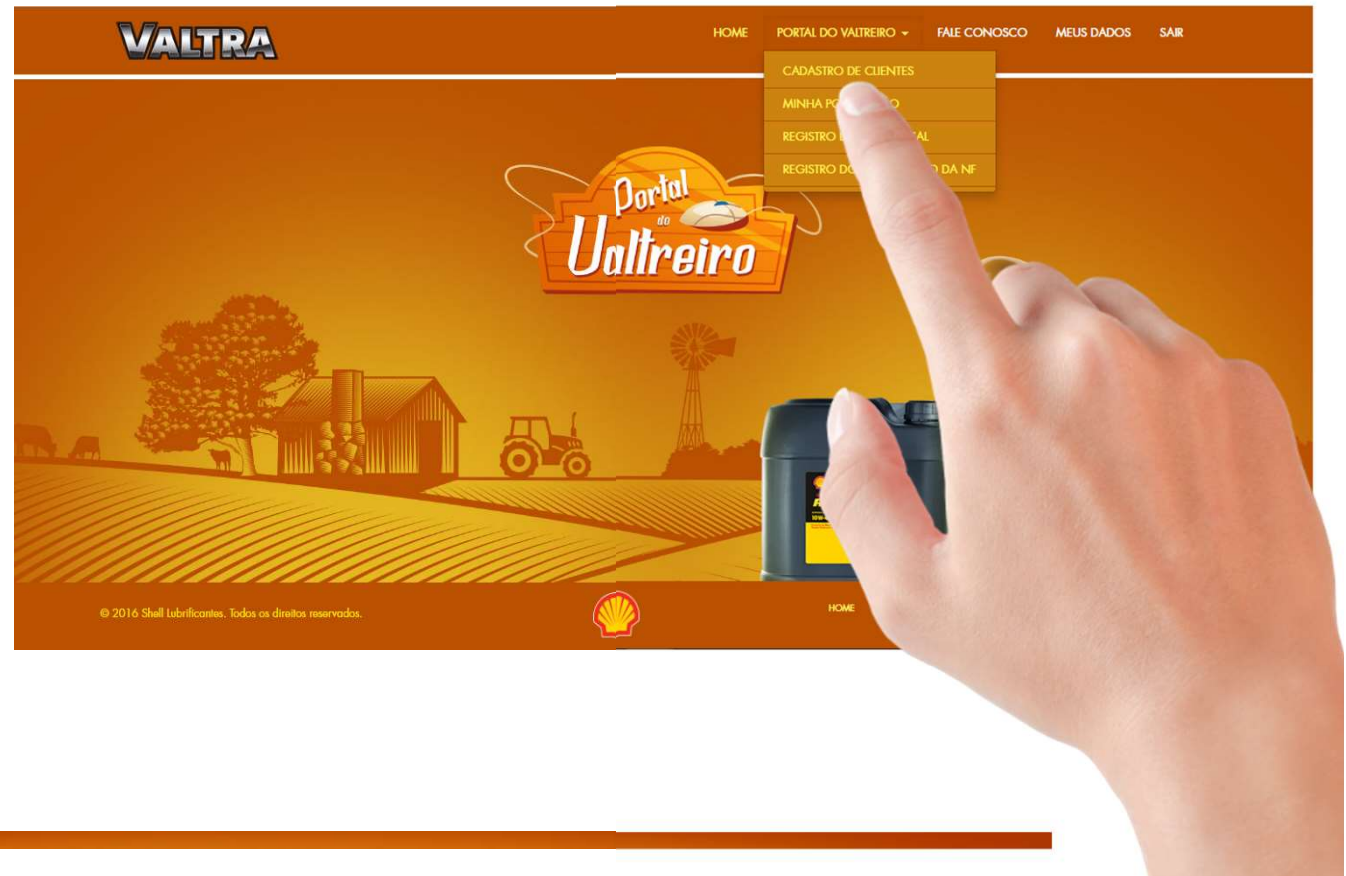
VALTRA

HOME PORTAL DO VALTREIRO ▾ FALE CONOSCO MEUS DADOS SAIR

CADASTRO DE CLIENTES
MINHA PO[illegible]O
REGISTRO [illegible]AL
REGISTRO DO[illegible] DA NF

Portal do Valtreiro

© 2016 Shell Lubrificantes. Todos os direitos reservados.

HOME